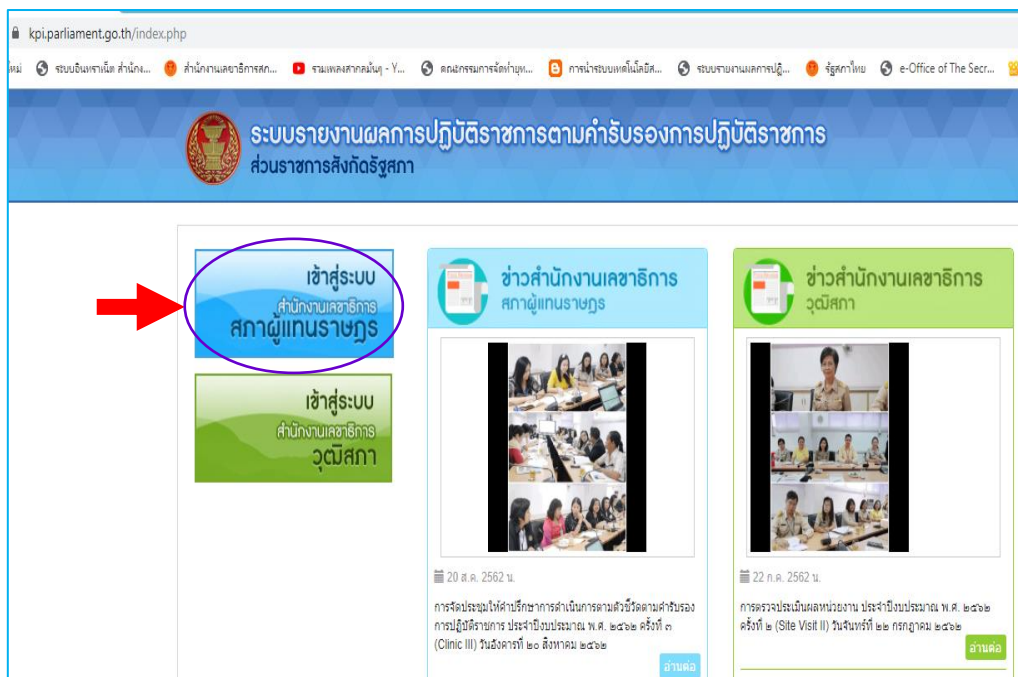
kpi.parliament.go.th/index.php

หม่ ระบบอินทราเน็ต สำนักง... สำนักงานเลขาธิการสภ... รวมเพลงสากลมันๆ - Y... คณะกรรมการจัดทำยุท... การนำระบบเทคโนโลยีส... ระบบรายงานผลการปฏิ... รัฐสภาไทย e-Office of The Secr...

ระบบรายงานผลการปฏิบัติราชการตามคำรับรองการปฏิบัติราชการ
ส่วนราชการสังกัดรัฐสภา

เข้าสู่ระบบ
สำนักงานเลขาธิการ
สภาผู้แทนราษฎร

เข้าสู่ระบบ
สำนักงานเลขาธิการ
วุฒิสภา

ข่าวสำนักงานเลขาธิการ
สภาผู้แทนราษฎร

20 ส.ค. 2562 น.

การจัดประชุมให้คำปรึกษาการดำเนินการตามตัวชี้วัดตามคำรับรองการปฏิบัติราชการ ประจำปีงบประมาณ พ.ศ. ๒๕๖๒ ครั้งที่ ๓ (Clinic III) วันอังคารที่ ๒๐ สิงหาคม ๒๕๖๒

อ่านต่อ

ข่าวสำนักงานเลขาธิการ
วุฒิสภา

22 ก.ค. 2562 น.

การตรวจประเมินผลหน่วยงาน ประจำปีงบประมาณ พ.ศ. ๒๕๖๒ ครั้งที่ ๒ (Site Visit II) วันจันทร์ที่ ๒๒ กรกฎาคม ๒๕๖๒

อ่านต่อ